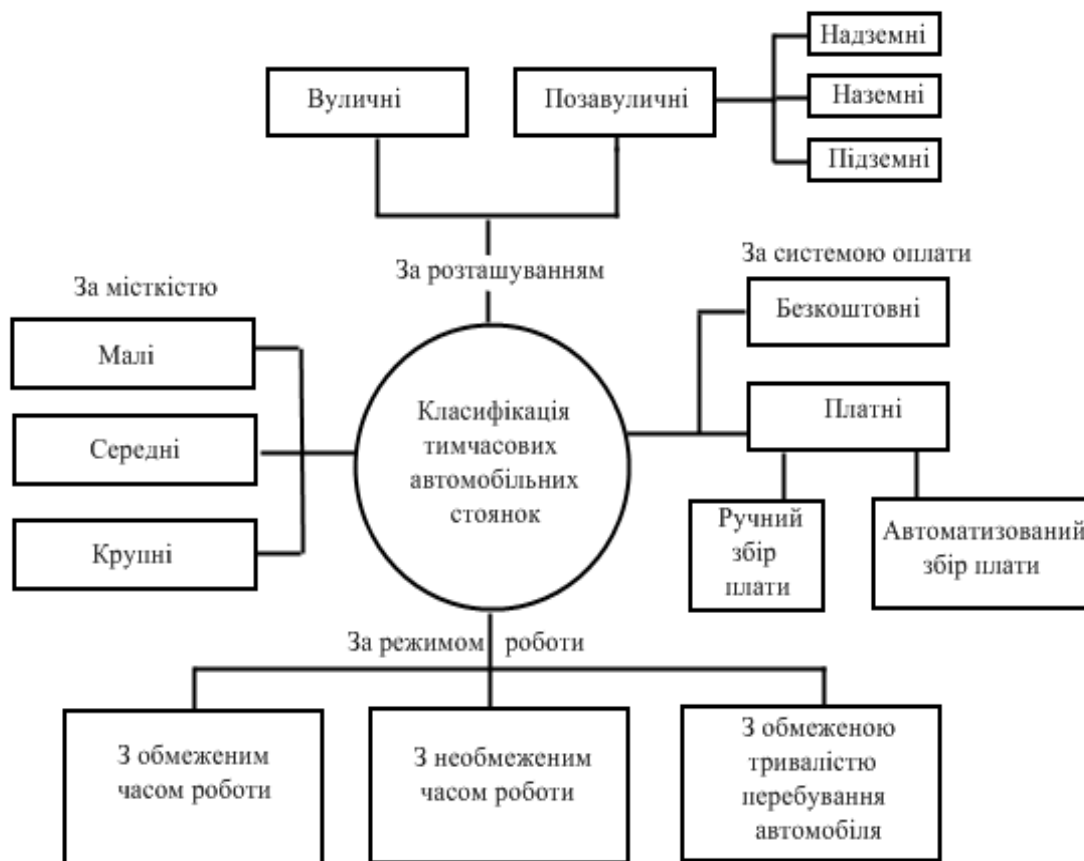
Вуличні

Позавуличні

Надземні

Наземні

Підземні

За розташуванням

За системою оплати

За місткістю

Малі

Середні

Крупні

Класифікація тимчасових автомобільних стоянок

Безкоштовні

Платні

Ручний збір плати

Автоматизований збір плати

За режимом роботи

З обмеженим часом роботи

З необмеженим часом роботи

З обмеженою тривалістю перебування автомобіля